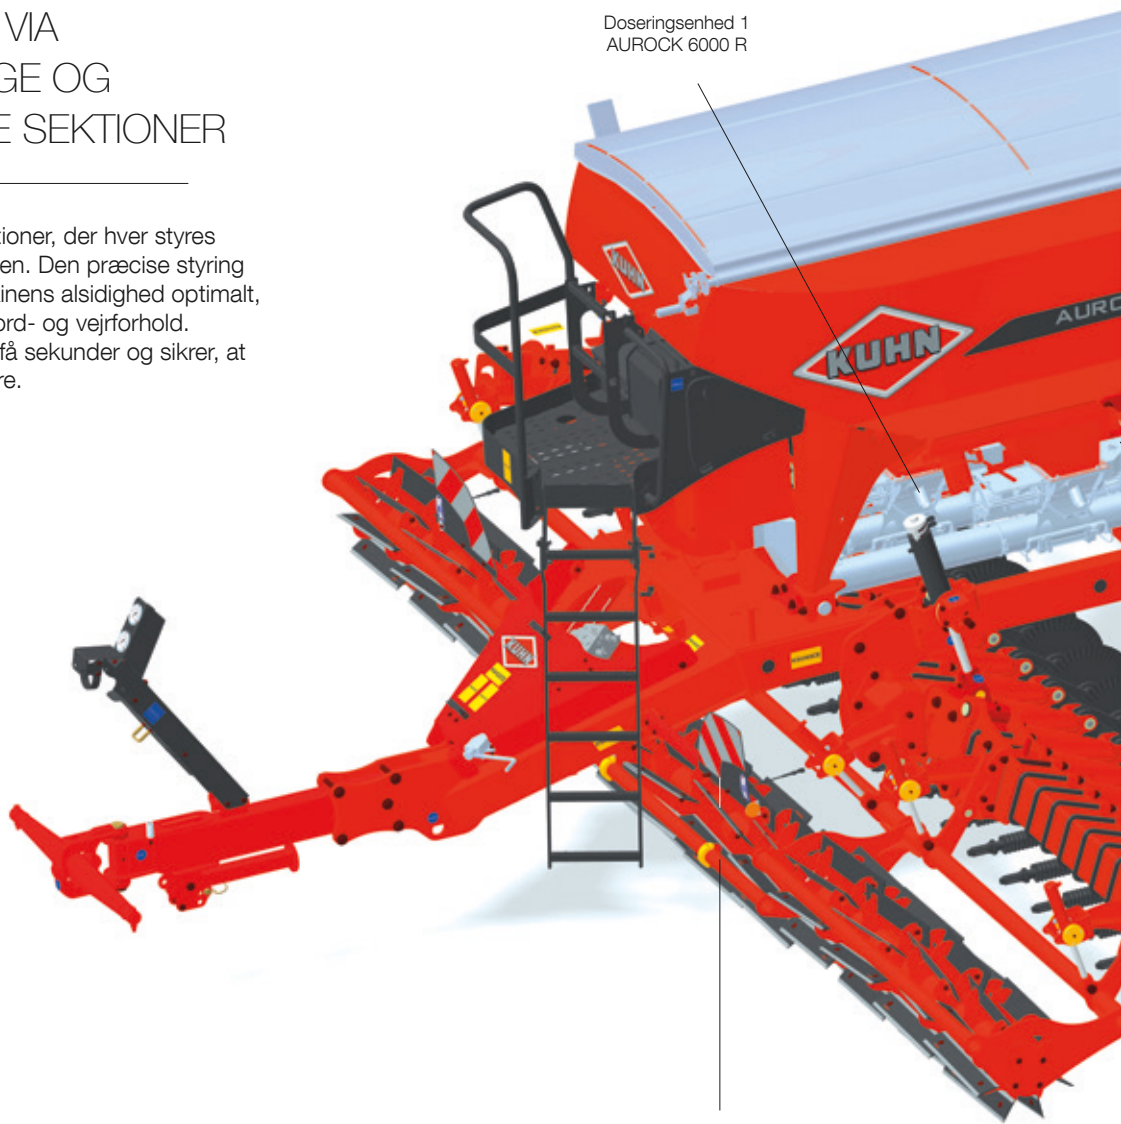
VIA
GE OG
E SEKTIONER

tioner, der hver styres
en. Den præcise styring
inens alsidighed optimalt,
ord- og vejrforhold.
få sekunder og sikrer, at
re.

Doseringsenhed 1
AUROCK 6000 R

KUHN

KUHN

AURO

KUHN